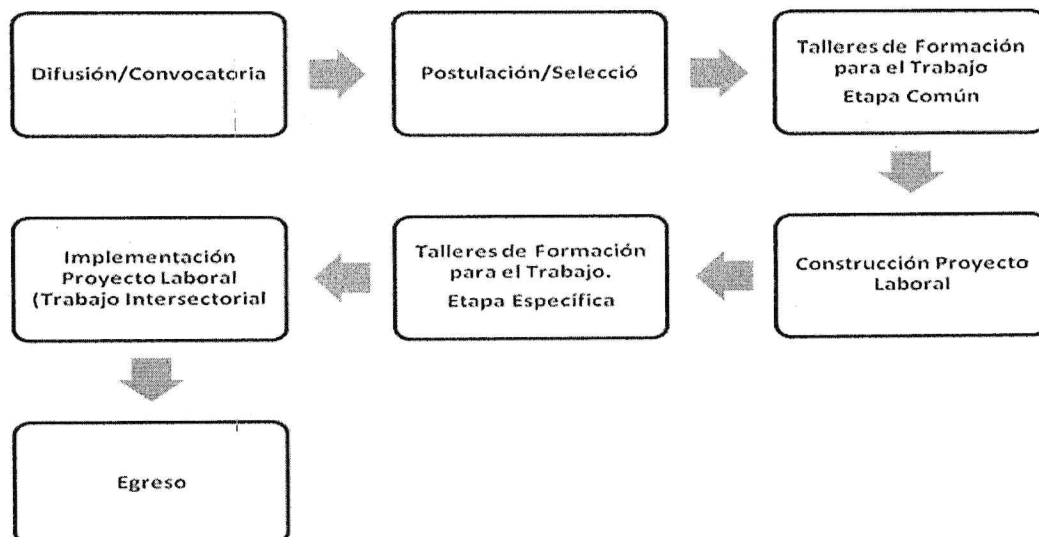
Difusión/Convocatoria

Postulación/Selecció

Talleres de Formación para el Trabajo
Etapa Común

Construcción Proyecto Laboral

Talleres de Formación para el Trabajo.
Etapa Específica

Implementación Proyecto Laboral (Trabajo Intersectorial

Egreso